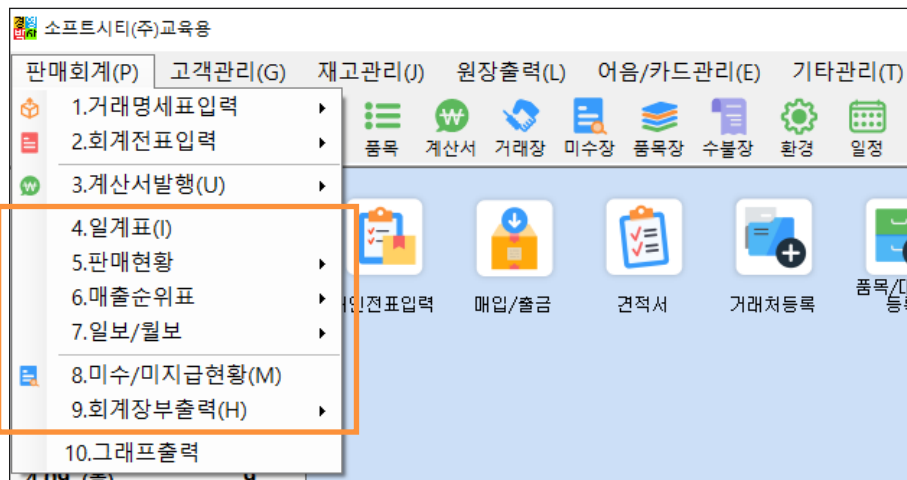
경영박사 소프트시티(주)교육용

판매회계(P) 고객관리(G) 재고관리(J) 원장출력(L) 어음/카드관리(E) 기타관리(T)

1.거래명세표입력
2.회계전표입력
3.계산서발행(U)
4.일계표(I)
5.판매현황
6.매출순위표
7.일보/월보
8.미수/미지급현황(M)
9.회계장부출력(H)
10.그래프출력

품목 계산서 거래장 미수장 품목장 수불장 환경 일정

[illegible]입전표입력 매입/출금 견적서 거래처등록 품목/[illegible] 등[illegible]